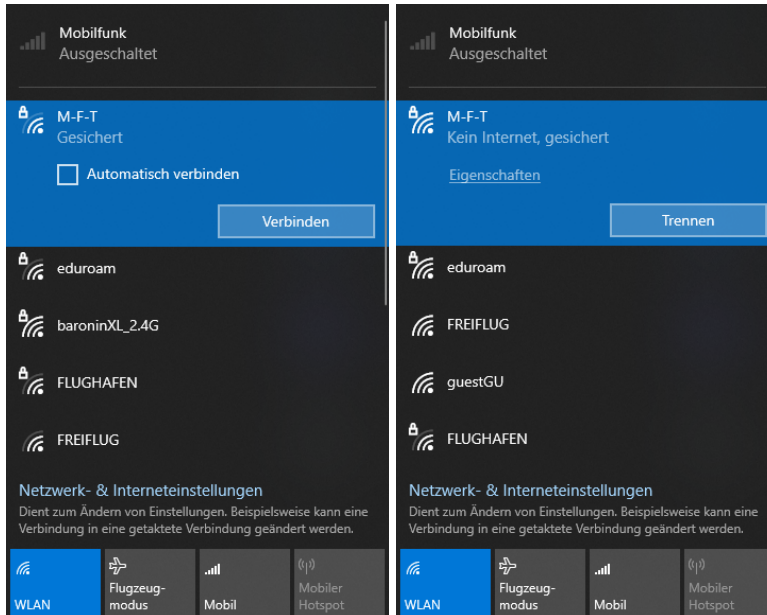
Mobilfunk
Ausgeschaltet

M-F-T
Gesichert

Automatisch verbinden

Verbinden

eduroam

baroninXL_2.4G

FLUGHAFEN

FREIFLUG

Netzwerk- & Interneteinstellungen
Dient zum Ändern von Einstellungen. Beispielsweise kann eine Verbindung in eine getaktete Verbindung geändert werden.

WLAN | Flugzeugmodus | Mobil | Mobiler Hotspot

Mobilfunk
Ausgeschaltet

M-F-T
Kein Internet, gesichert

Eigenschaften

Trennen

eduroam

FREIFLUG

guestGU

FLUGHAFEN

Netzwerk- & Interneteinstellungen
Dient zum Ändern von Einstellungen. Beispielsweise kann eine Verbindung in eine getaktete Verbindung geändert werden.

WLAN | Flugzeugmodus | Mobil | Mobiler Hotspot